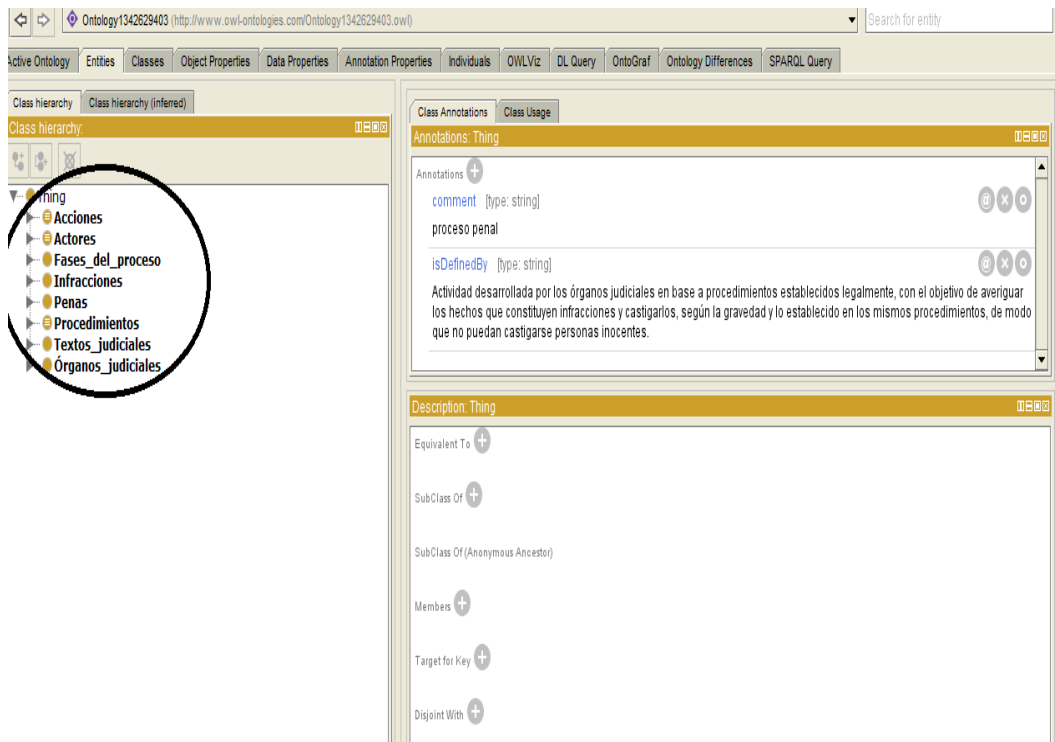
Ontology1342629403 (http://www.owl-ontologies.com/Ontology1342629403.owl)

Search for entity

Active Ontology | Entities | Classes | Object Properties | Data Properties | Annotation Properties | Individuals | OWLViz | DL Query | OntoGraf | Ontology Differences | SPARQL Query

Class hierarchy | Class hierarchy (inferred)

Class hierarchy:

Thing
Acciones
Actores
Fases_del_proceso
Infracciones
Penas
Procedimientos
Textos_judiciales
Órganos_judiciales

Class Annotations | Class Usage

Annotations: Thing

Annotations

comment [type: string]

proceso penal

isDefinedBy [type: string]

Actividad desarrollada por los órganos judiciales en base a procedimientos establecidos legalmente, con el objetivo de averiguar los hechos que constituyen infracciones y castigarlos, según la gravedad y lo establecido en los mismos procedimientos, de modo que no puedan castigarse personas inocentes.

Description: Thing

Equivalent To

SubClass Of

SubClass Of (Anonymous Ancestor)

Members

Target for Key

Disjoint With